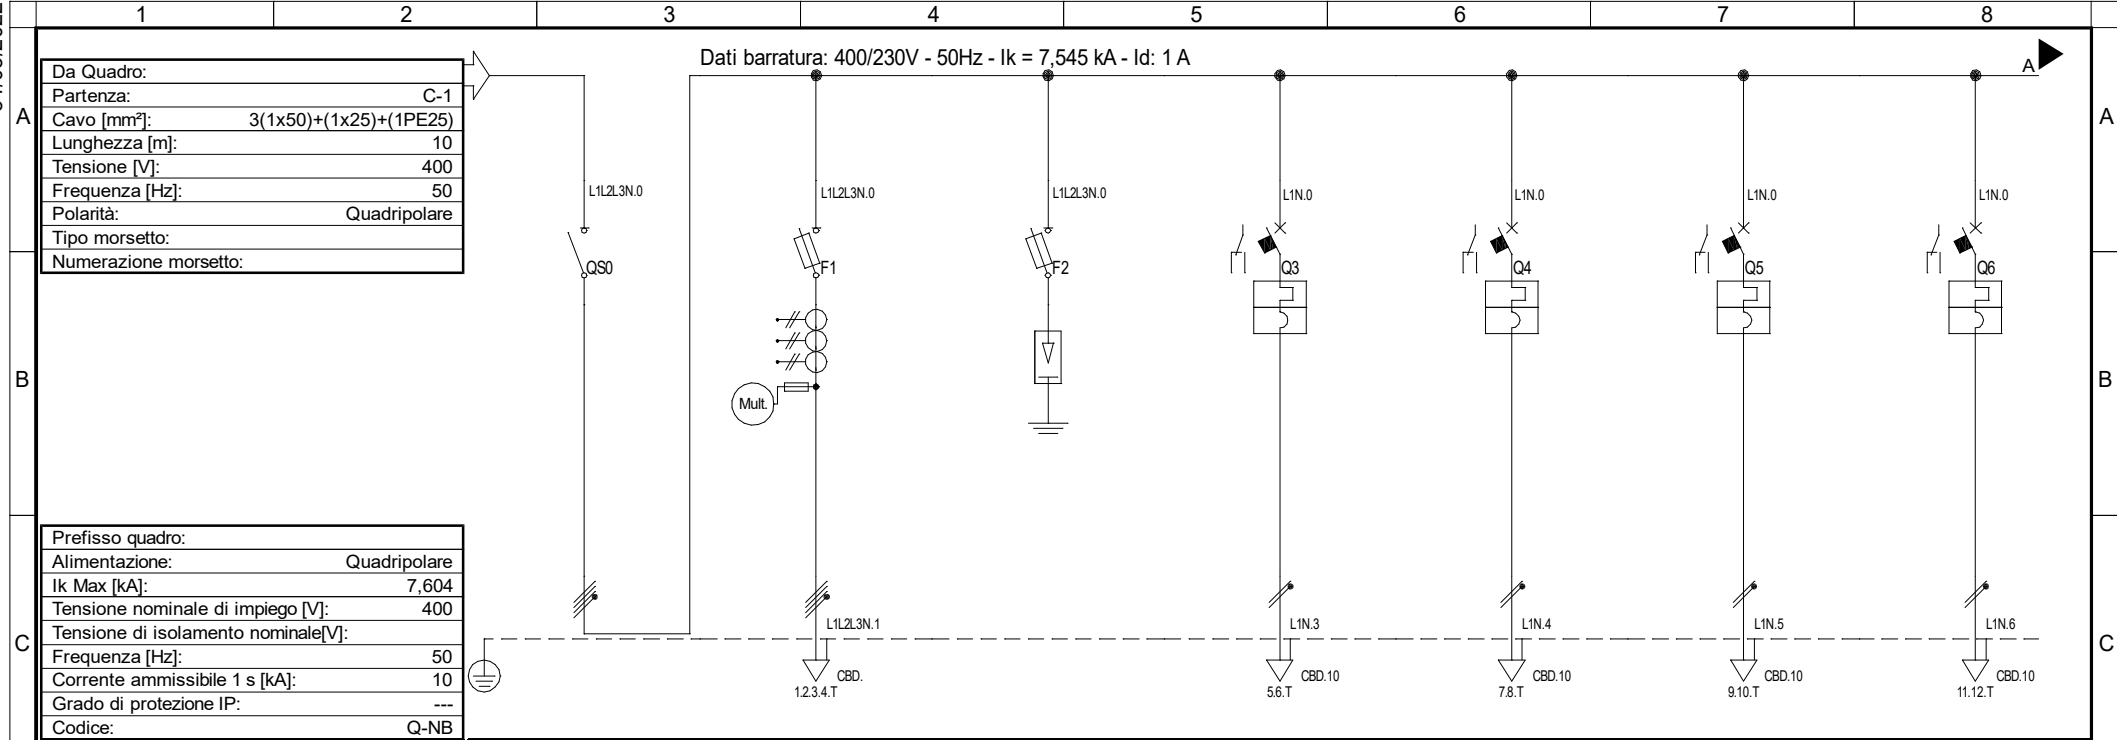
1 2 3 4 5 6 7 8

A

Da Quadro:
Partenza: C-1
Cavo [mm²]: 3(1x50)+(1x25)+(1PE25)
Lunghezza [m]: 10
Tensione [V]: 400
Frequenza [Hz]: 50
Polarità: Quadripolare
Tipo morsetto:
Numerazione morsetto:

Dati barratura: 400/230V - 50Hz - Ik = 7,545 kA - Id: 1 A

A

L1L2L3N.0
L1L2L3N.0
L1L2L3N.0
L1N.0
L1N.0
L1N.0
L1N.0

QS0
F1
F2
Q3
Q4
Q5
Q6

B

Mult.

C

Prefisso quadro:
Alimentazione: Quadripolare
Ik Max [kA]: 7,604
Tensione nominale di impiego [V]: 400
Tensione di isolamento nominale[V]:
Frequenza [Hz]: 50
Corrente ammissibile 1 s [kA]: 10
Grado di protezione IP: ---
Codice: Q-NB

L1L2L3N.1
L1N.3
L1N.4
L1N.5
L1N.6

CBD.
1.2.3.4.T
CBD.10
5.6.T
CBD.10
7.8.T
CBD.10
9.10.T
CBD.10
11.12.T